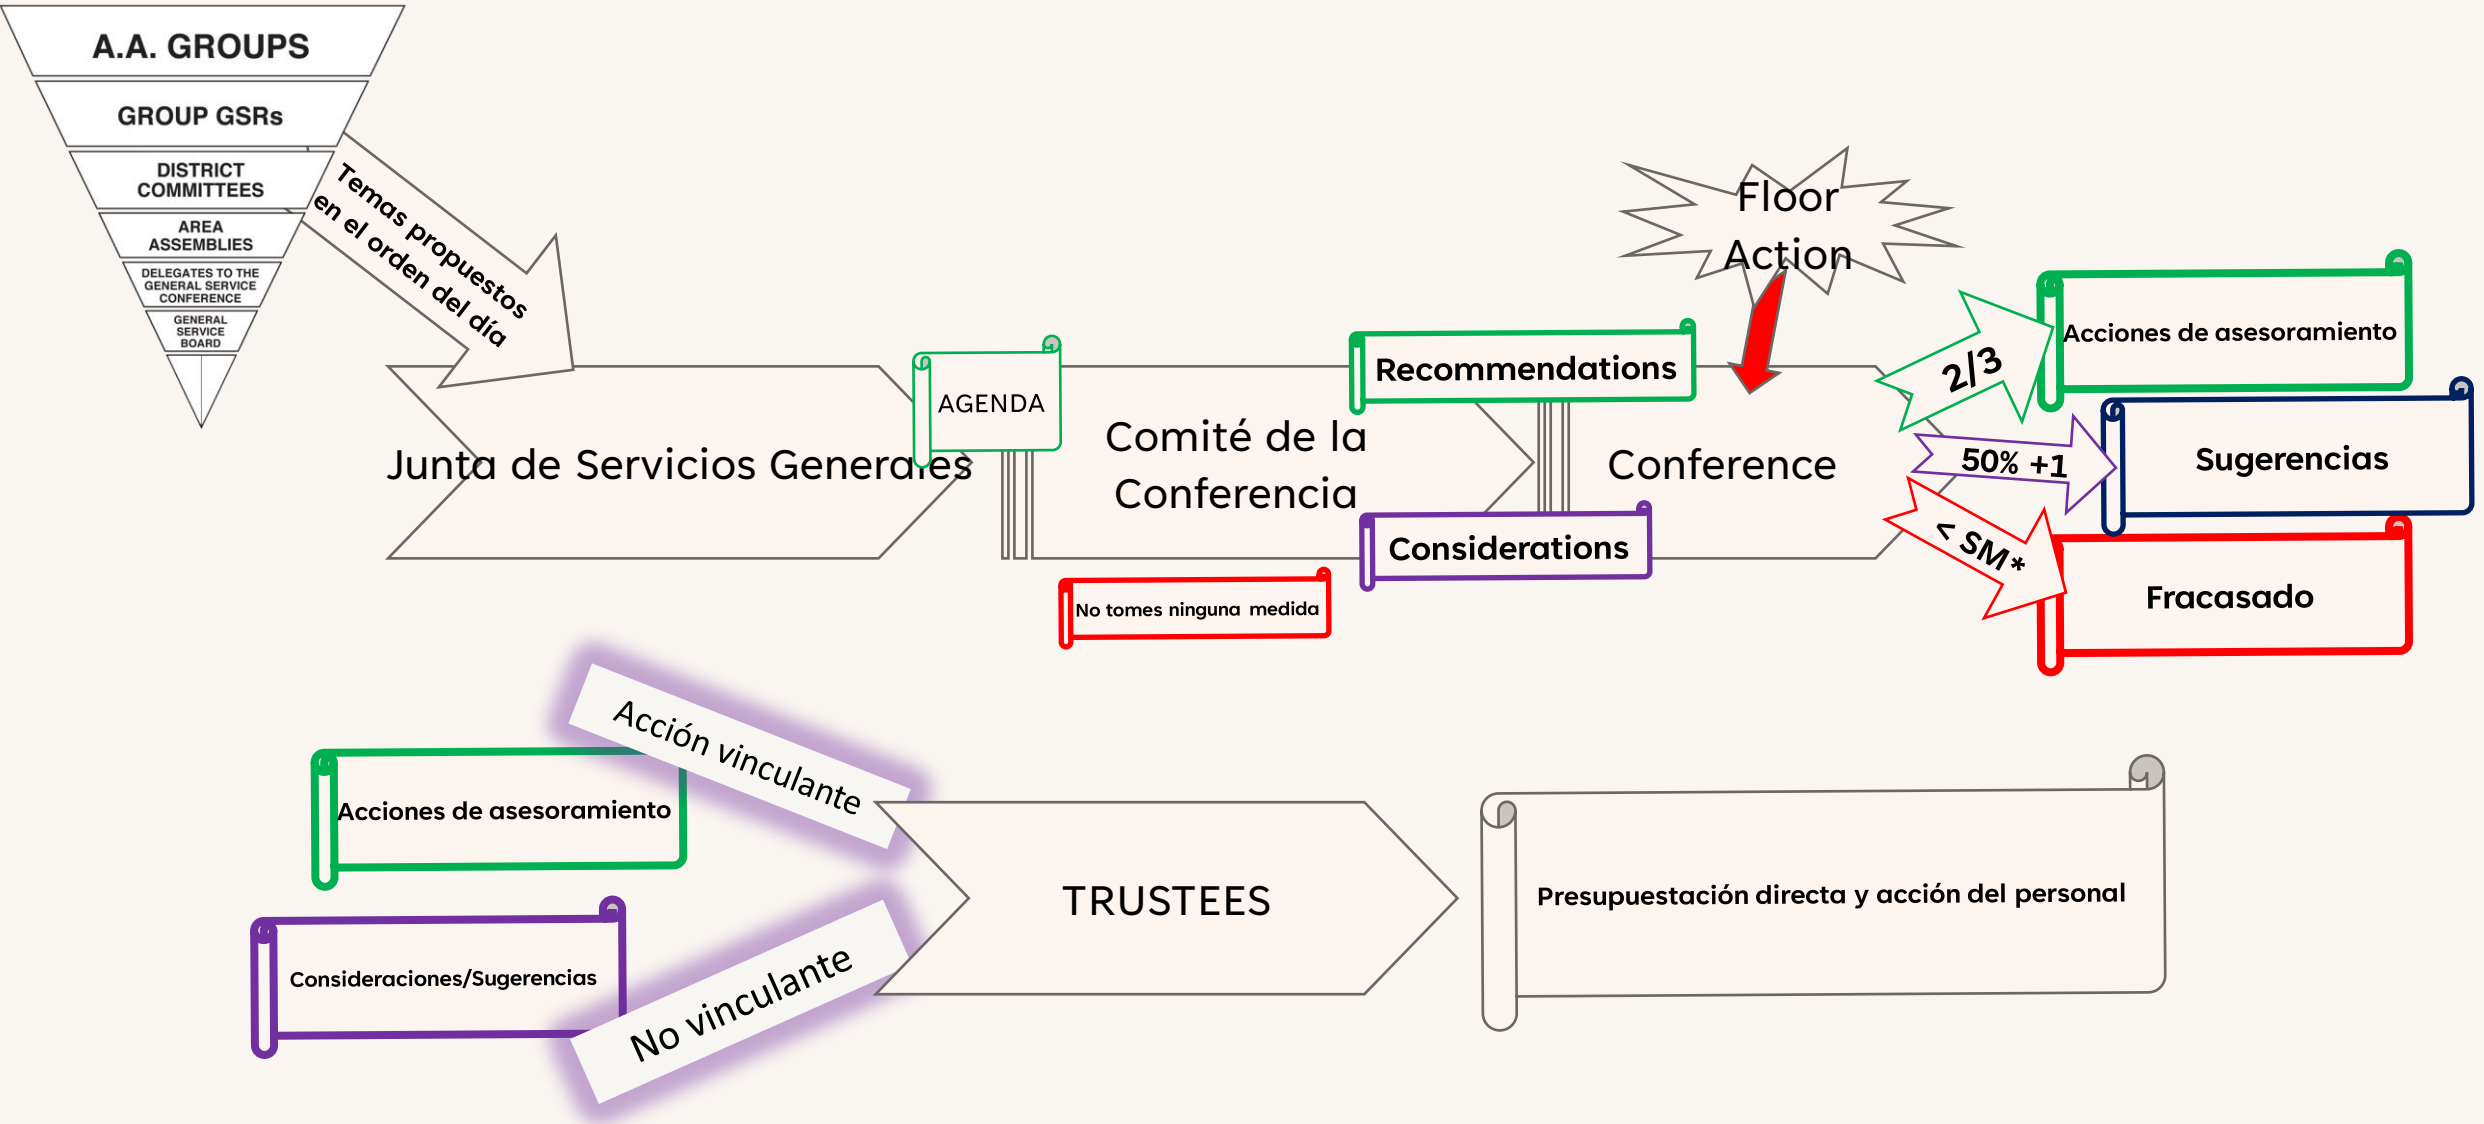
A.A. GROUPS

GROUP GSRs

DISTRICT COMMITTEES

AREA ASSEMBLIES

DELEGATES TO THE GENERAL SERVICE CONFERENCE

GENERAL SERVICE BOARD

Temas propuestos en el orden del día

Junta de Servicios Generales

AGENDA

Comité de la Conferencia

No tomes ninguna medida

Recommendations

Considerations

Floor Action

Conference

2/3

50% +1

< SM*

Acciones de asesoramiento

Sugerencias

Fracasado

Acciones de asesoramiento

Acción vinculante

Consideraciones/Sugerencias

No vinculante

TRUSTEES

Presupuestación directa y acción del personal